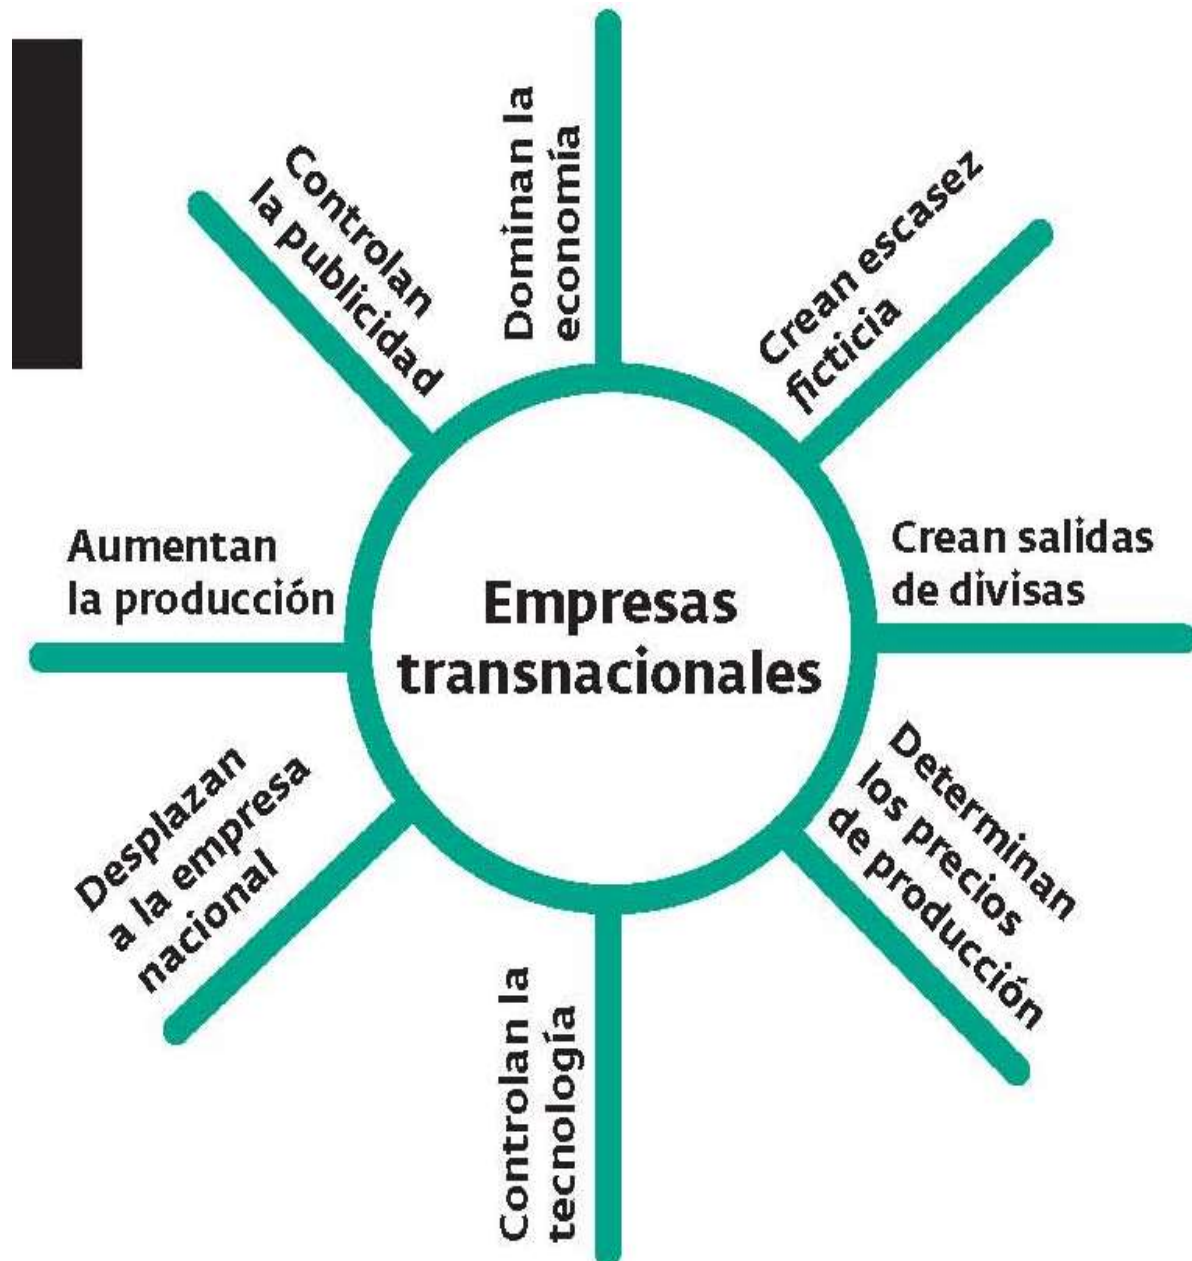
Empresas transnacionales

Dominan la economía

Crean escasez ficticia

Crean salidas de divisas

Determinan los precios de producción

Controlan la tecnología

Desplazan a la empresa nacional

Aumentan la producción

Controlan la publicidad